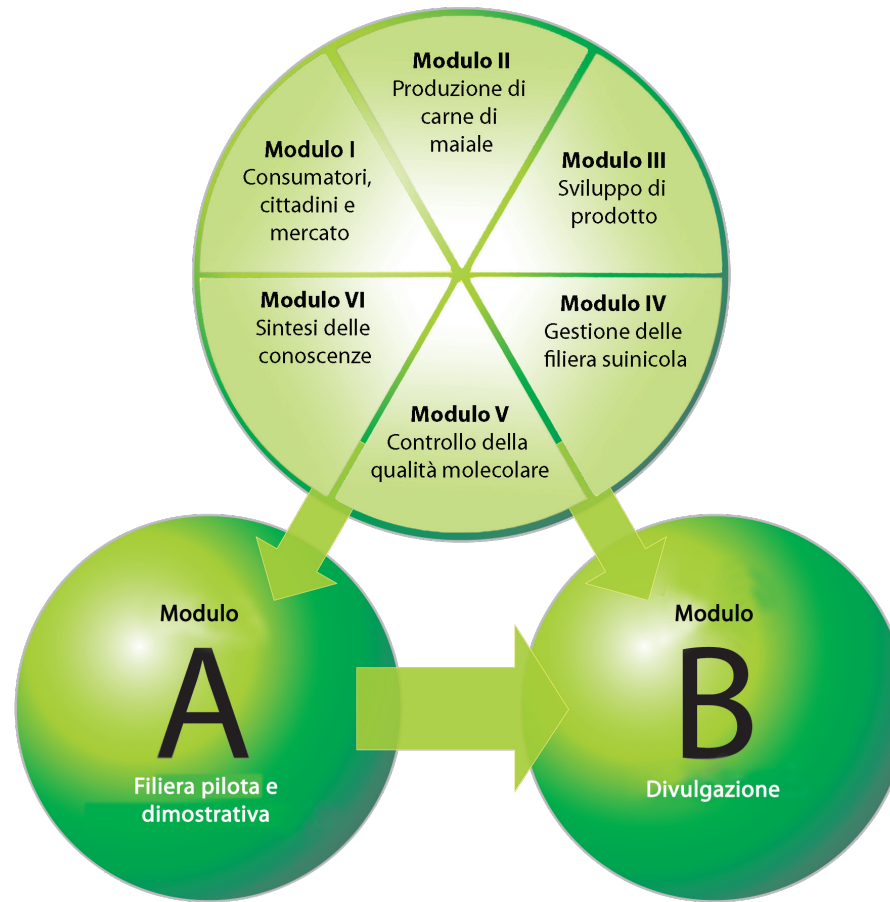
**Modulo II**
Produzione di carne di maiale

**Modulo I**
Consumatori, cittadini e mercato

**Modulo III**
Sviluppo di prodotto

**Modulo VI**
Sintesi delle conoscenze

**Modulo IV**
Gestione delle filiera suinicola

**Modulo V**
Controllo della qualità molecolare

**Modulo**
A
**Filiera pilota e dimostrativa**

**Modulo**
B
**Divulgazione**